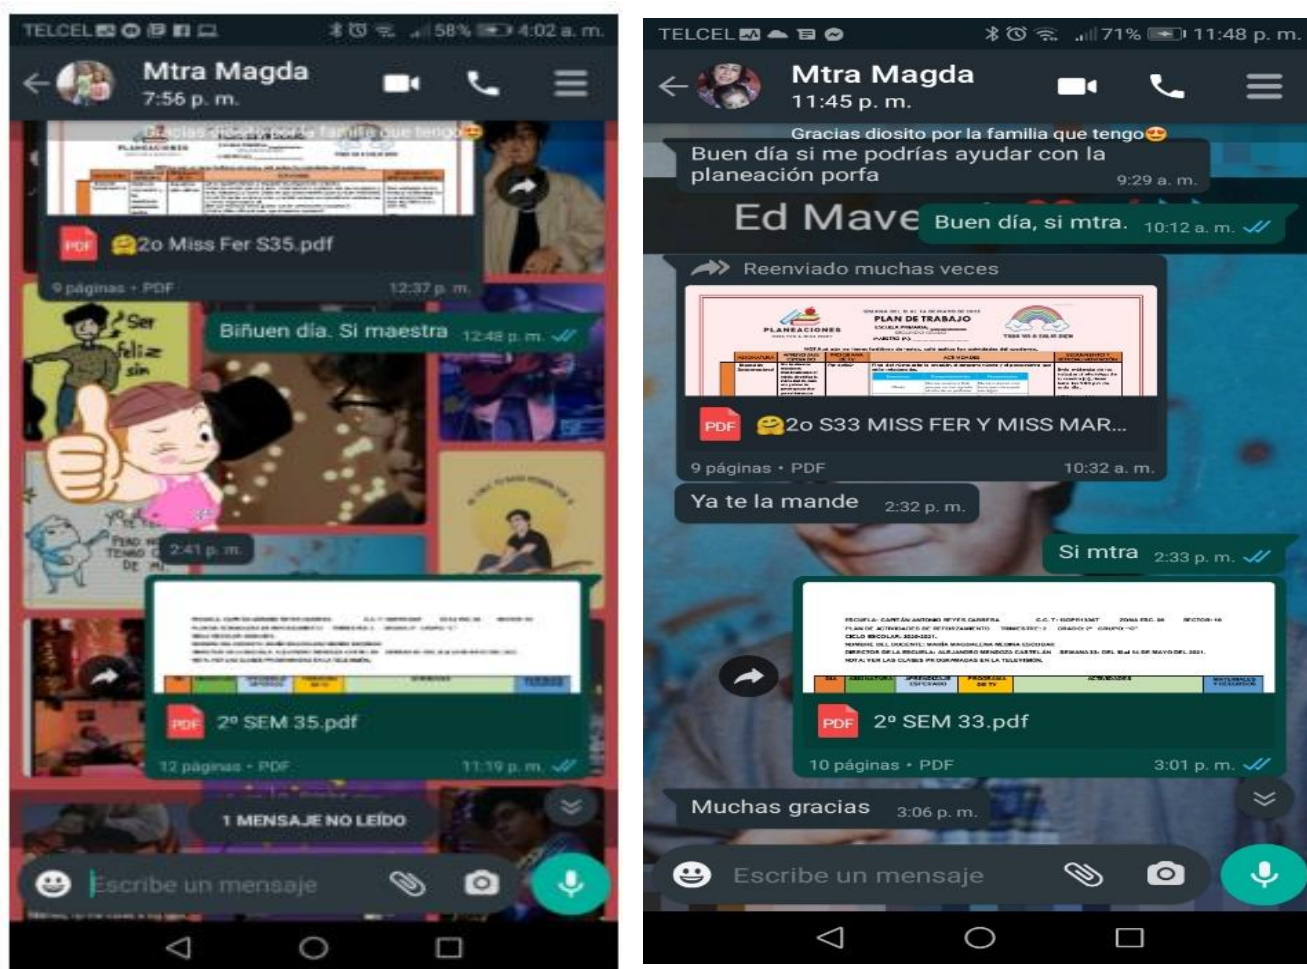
TELCEL 58% 4:02 a. m.

Mtra Magda
7:56 p. m.

Gracias diosito por la familia que tengo😍

PDF 🤗2o Miss Fer S35.pdf
9 páginas • PDF 12:37 p. m.

Biñuen día. Si maestra 12:48 p. m.

Ser feliz sin

2:41 p. m.

PDF 2º SEM 35.pdf
12 páginas • PDF 11:19 p. m.

1 MENSAJE NO LEÍDO

Escribe un mensaje

TELCEL 71% 11:48 p. m.

Mtra Magda
11:45 p. m.

Gracias diosito por la familia que tengo😍

Buen día si me podrías ayudar con la planeación porfa 9:29 a. m.

Ed Mave

Buen día, si mtra. 10:12 a. m.

Reenviado muchas veces

PLAN DE TRABAJO
PLANEACIONES

PDF 🤗2o S33 MISS FER Y MISS MAR...
9 páginas • PDF 10:32 a. m.

Ya te la mande 2:32 p. m.

Si mtra 2:33 p. m.

PDF 2º SEM 33.pdf
10 páginas • PDF 3:01 p. m.

Muchas gracias 3:06 p. m.

Escribe un mensaje